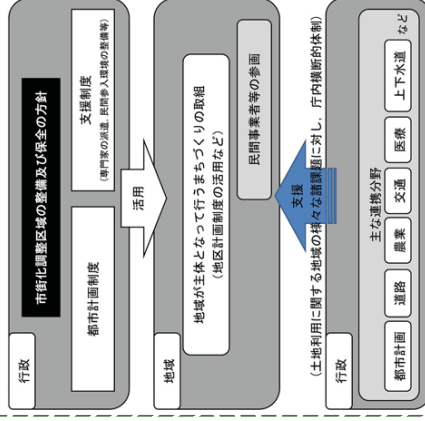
行政

市街化調整区域の整備及び保全の方針

都市計画制度

支援制度
（専門家の派遣、民間参入環境の整備等）

活用

地域

地域が主体となって行うまちづくりの取組
（地区計画制度の活用など）

民間事業者等の参画

支援
（土地利用に関する地域の様々な課題に対し、庁内横断的体制）

行政

主な連携分野

都市計画
道路
農業
交通
医療
上下水道
など